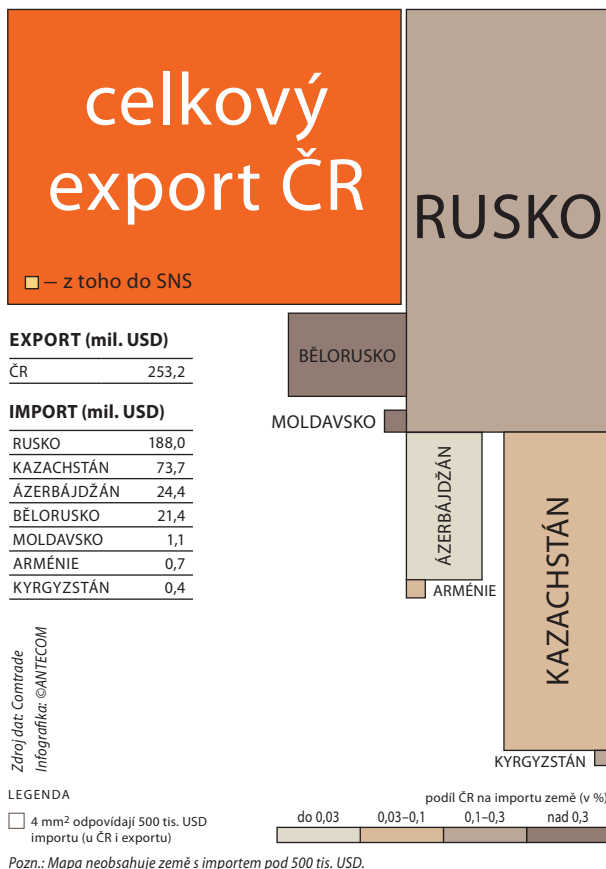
celkový export ČR

– z toho do SNS

RUSKO

BĚLORUSKO

MOLDAVSKO

ÁZERBÁJDŽÁN

ARMÉNIE

KAZACHSTÁN

KYRGYZSTÁN

EXPORT (mil. USD)

| ČR | 253,2 |
|---|---|

IMPORT (mil. USD)

| RUSKO | 188,0 |
|---|---|
| KAZACHSTÁN | 73,7 |
| ÁZERBÁJDŽÁN | 24,4 |
| BĚLORUSKO | 21,4 |
| MOLDAVSKO | 1,1 |
| ARMÉNIE | 0,7 |
| KYRGYZSTÁN | 0,4 |

Zdroj dat: Comtrade
Infografika: ©ANTECOM

LEGENDA

4 mm$^2$ odpovídají 500 tis. USD importu (u ČR i exportu)

podíl ČR na importu země (v %)

| do 0,03 | 0,03–0,1 | 0,1–0,3 | nad 0,3 |
|---|---|---|---|

Pozn.: Mapa neobsahuje země s importem pod 500 tis. USD.